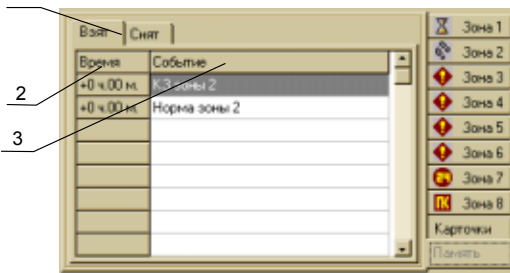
Взят | Снят

| Время | Событие |
|---|---|
| +0 ч.00 м. | К.З зоны 2 |
| +0 ч.00 м. | Норма зоны 2 |
| | |
| | |
| | |
| | |
| | |
| | |

2

3

Зона 1
Зона 2
Зона 3
Зона 4
Зона 5
Зона 6
Зона 7
ПК Зона 8
Карточки
Память